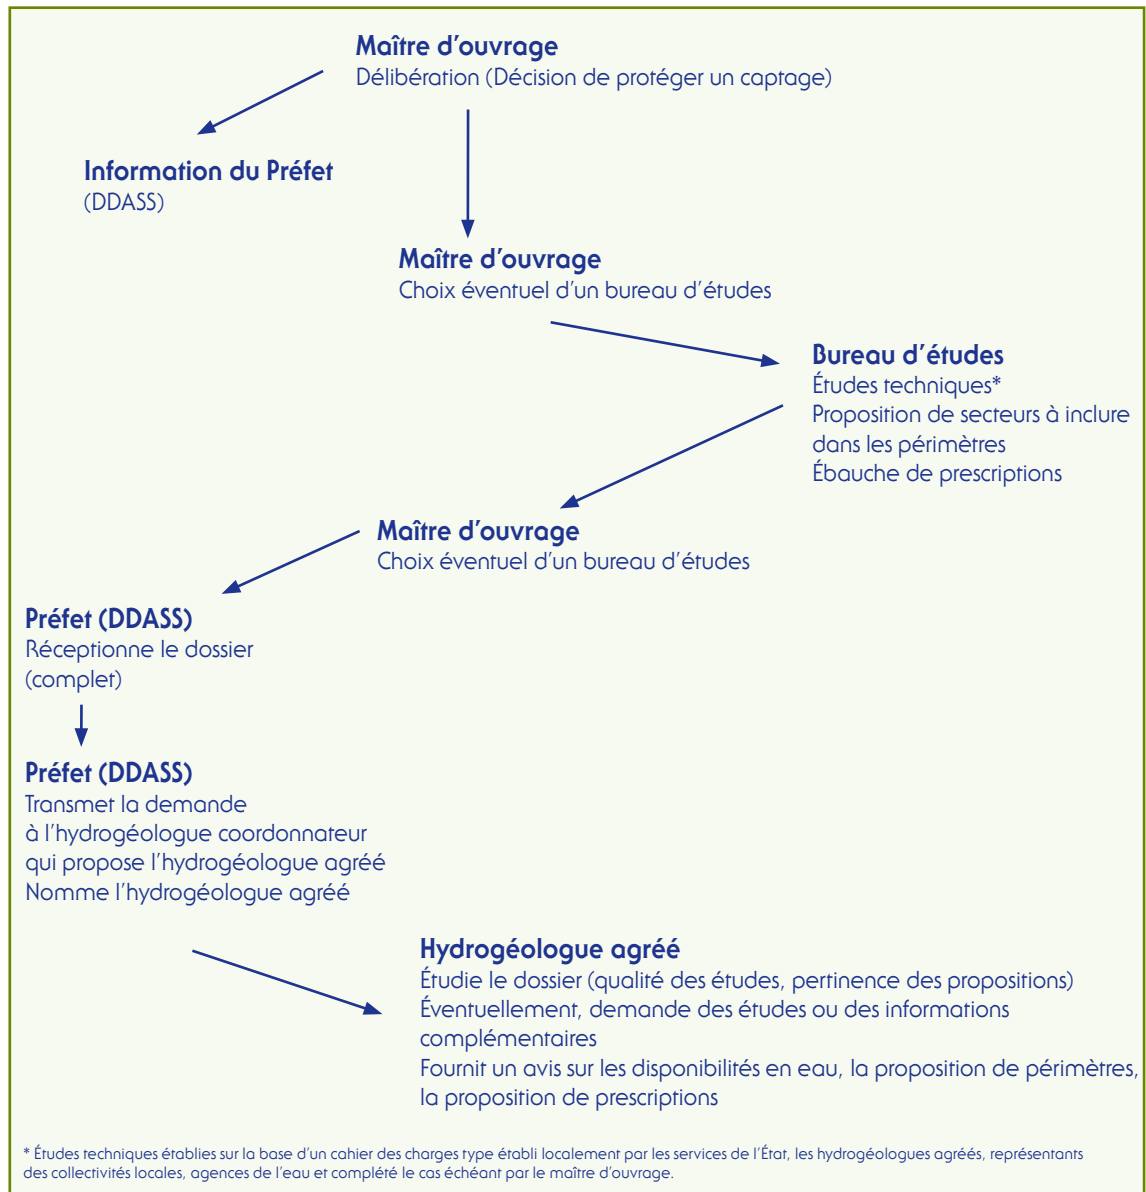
**Maître d'ouvrage**
Délibération (Décision de protéger un captage)

**Information du Préfet**
(DDASS)

**Maître d'ouvrage**
Choix éventuel d'un bureau d'études

**Bureau d'études**
Études techniques*
Proposition de secteurs à inclure dans les périmètres
Ébauche de prescriptions

**Maître d'ouvrage**
Choix éventuel d'un bureau d'études

**Préfet (DDASS)**
Réceptionne le dossier (complet)

**Préfet (DDASS)**
Transmet la demande à l'hydrogéologue coordonnateur qui propose l'hydrogéologue agréé
Nomme l'hydrogéologue agréé

**Hydrogéologue agréé**
Étudie le dossier (qualité des études, pertinence des propositions)
Éventuellement, demande des études ou des informations complémentaires
Fournit un avis sur les disponibilités en eau, la proposition de périmètres, la proposition de prescriptions

* Études techniques établies sur la base d'un cahier des charges type établi localement par les services de l'État, les hydrogéologues agréés, représentants des collectivités locales, agences de l'eau et complété le cas échéant par le maître d'ouvrage.